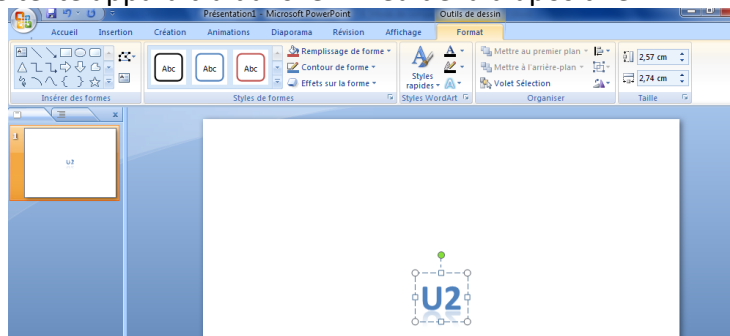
Présentation1 - Microsoft PowerPoint
Outils de dessin
Accueil
Insertion
Création
Animations
Diaporama
Révision
Affichage
Format
Insérer des formes
Abc
Abc
Abc
Remplissage de forme
Contour de forme
Effets sur la forme
Styles de formes
Styles rapides
Styles WordArt
Mettre au premier plan
Mettre à l'arrière-plan
Volet Sélection
Organiser
2,57 cm
2,74 cm
Taille
1
U2
U2